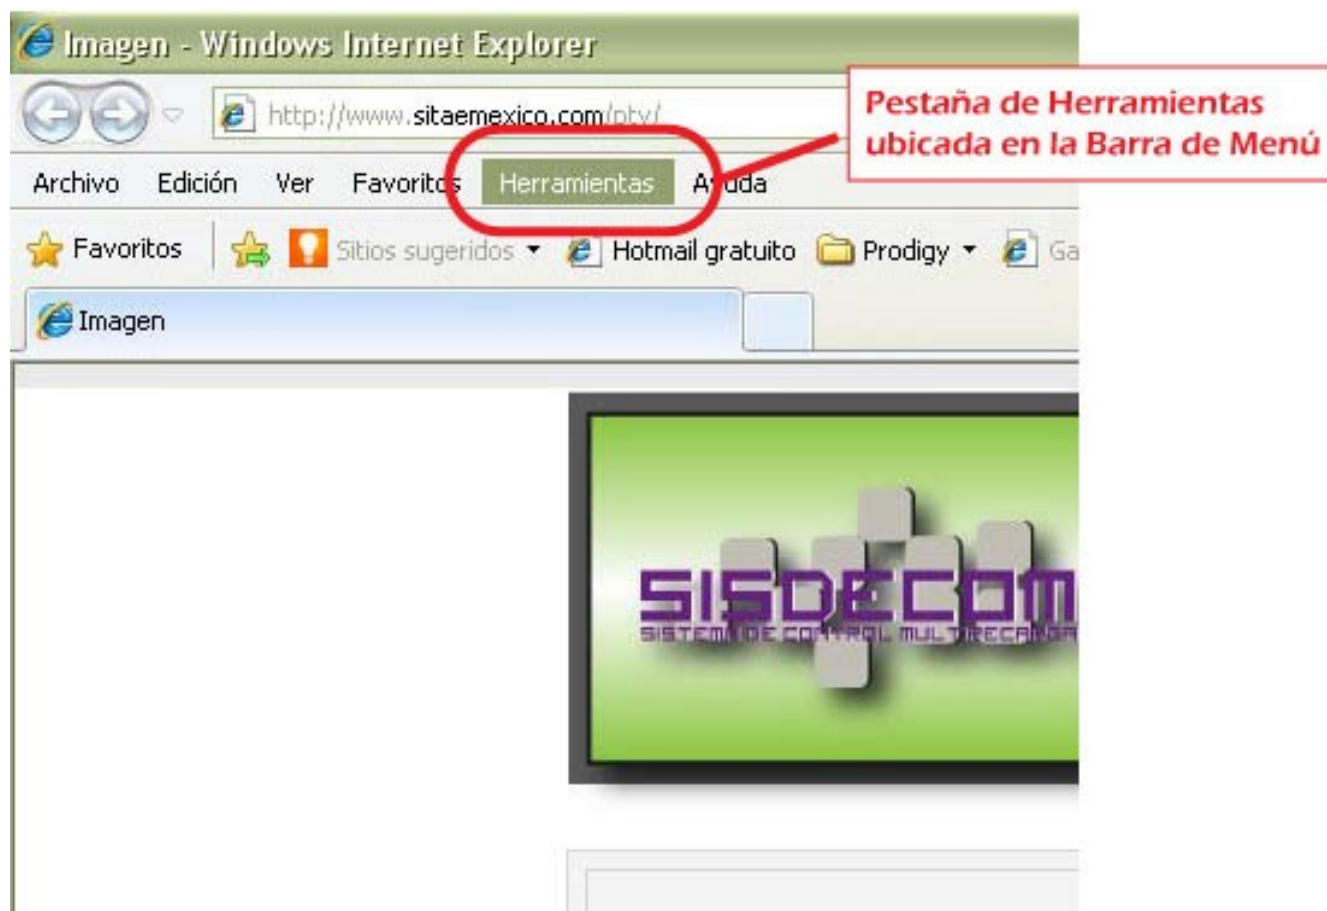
Imagen - Windows Internet Explorer

http://www.sitaemexico.com/pty/

Pestaña de Herramientas ubicada en la Barra de Menú

Archivo Edición Ver Favoritos Herramientas Ayuda

Favoritos Sitios sugeridos Hotmail gratuito Prodigy Ga

Imagen

SISDECOM
SISTEMA DE CONTROL MULTIRECARGA